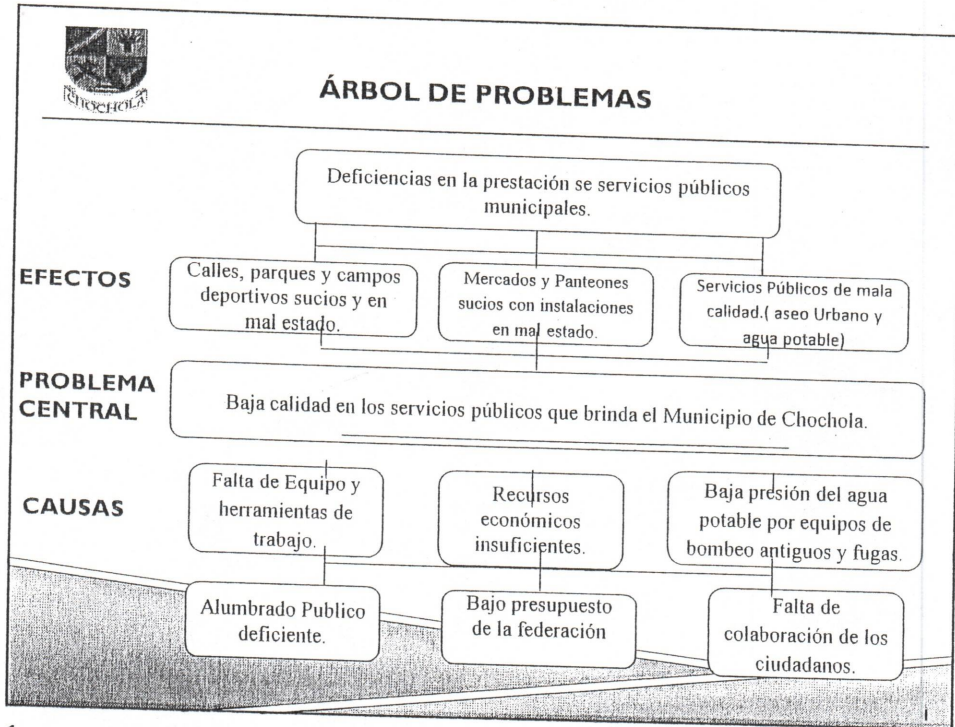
CHOCHOLA

ÁRBOL DE PROBLEMAS

Deficiencias en la prestación se servicios públicos municipales.

EFECTOS

Calles, parques y campos deportivos sucios y en mal estado.

Mercados y Panteones sucios con instalaciones en mal estado.

Servicios Públicos de mala calidad.( aseo Urbano y agua potable)

PROBLEMA CENTRAL

Baja calidad en los servicios públicos que brinda el Municipio de Chochola.

CAUSAS

Falta de Equipo y herramientas de trabajo.

Recursos económicos insuficientes.

Baja presión del agua potable por equipos de bombeo antiguos y fugas.

Alumbrado Publico deficiente.

Bajo presupuesto de la federación

Falta de colaboración de los ciudadanos.

1